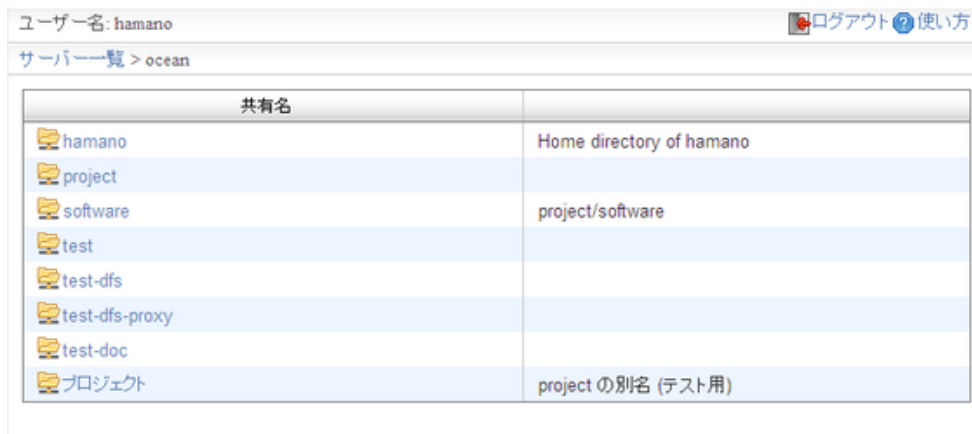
ユーザー名: hamano

ログアウト 使い方

サーバー一覧 > ocean

| 共有名 | |
|---|---|
| hamano | Home directory of hamano |
| project | |
| software | project/software |
| test | |
| test-dfs | |
| test-dfs-proxy | |
| test-doc | |
| プロジェクト | project の別名 (テスト用) |